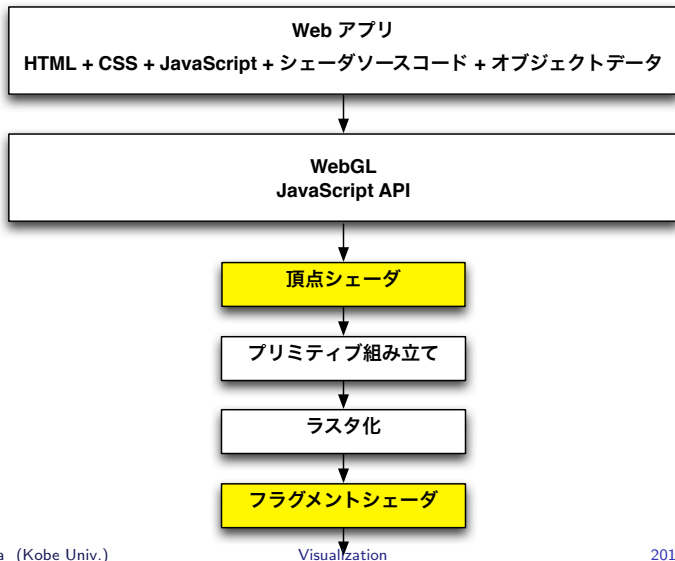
Web アプリ
HTML + CSS + JavaScript + シェーダソースコード + オブジェクトデータ

WebGL
JavaScript API

頂点シェーダ

プリミティブ組み立て

ラスタ化

フラグメントシェーダ

a (Kobe Univ.)

Visualization

201